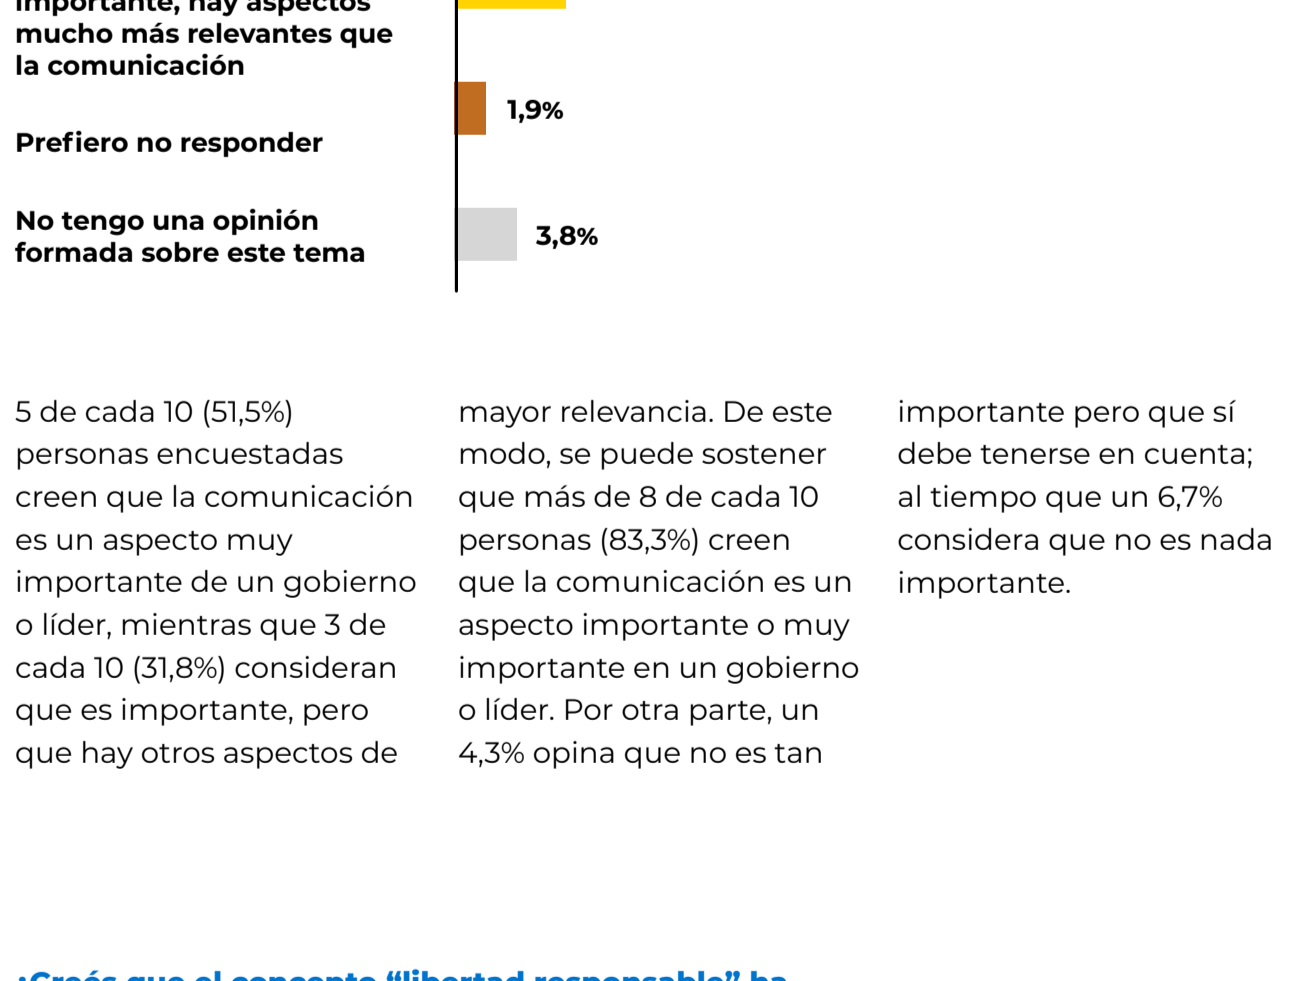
importante, hay aspectos mucho más relevantes que la comunicación

1,9%

Prefiero no responder

No tengo una opinión formada sobre este tema

3,8%

5 de cada 10 (51,5%) personas encuestadas creen que la comunicación es un aspecto muy importante de un gobierno o líder, mientras que 3 de cada 10 (31,8%) consideran que es importante, pero que hay otros aspectos de mayor relevancia. De este modo, se puede sostener que más de 8 de cada 10 personas (83,3%) creen que la comunicación es un aspecto importante o muy importante en un gobierno o líder. Por otra parte, un 4,3% opina que no es tan importante pero que sí debe tenerse en cuenta; al tiempo que un 6,7% considera que no es nada importante.

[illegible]